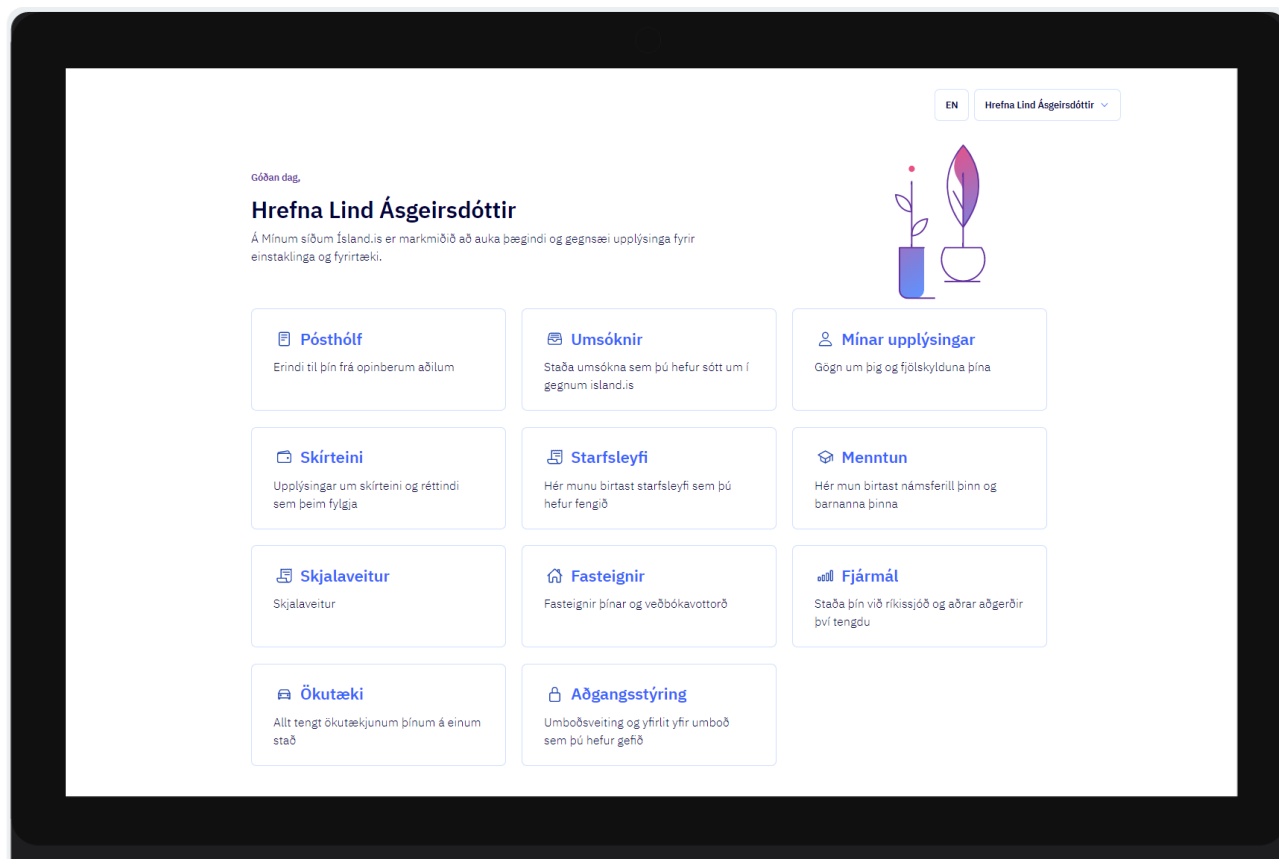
EN

Hrefna Lind Ásgeirsdóttir

Góðan dag,

Hrefna Lind Ásgeirsdóttir

Á Mínum síðum Ísland.is er markmiðið að auka þægindi og gegnsæi upplýsinga fyrir einstaklinga og fyrirtæki.

Pósthólf
Erindi til þín frá opinberum aðilum

Umsóknir
Staða umsókna sem þú hefur sótt um í gegnum island.is

Mínar upplýsingar
Gögn um þig og fjölskylduna þína

Skírteini
Upplýsingar um skírteini og réttindi sem þeim fylgja

Starfsleyfi
Hér munu birtast starfsleyfi sem þú hefur fengið

Menntun
Hér mun birtast námsferill þinn og barnanna þinna

Skjalaveitur
Skjalaveitur

Fasteignir
Fasteignir þínar og veðbókavottorð

Fjármál
Staða þín við ríkissjóð og aðrar aðgerðir því tengdu

Ökutæki
Allt tengt ökutækjunum þínum á einum stað

Aðgangsstýring
Umboðsveiting og yfirlit yfir umboð sem þú hefur gefið